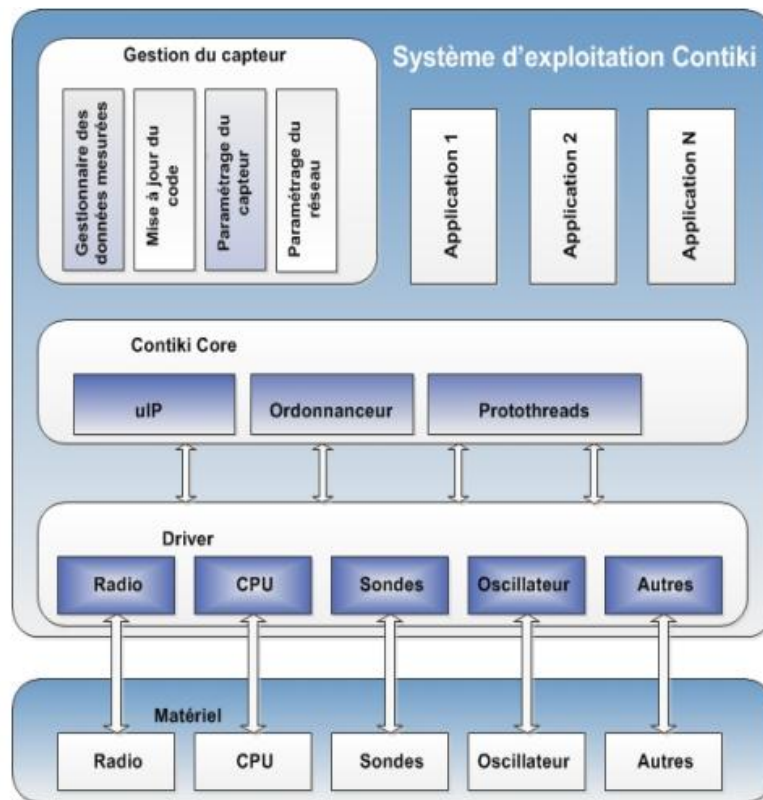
Gestion du capteur

Système d'exploitation Contiki

Gestionnaire des données mesurées

Mise à jour du code

Paramétrage du capteur

Paramétrage du réseau

Application 1

Application 2

Application N

Contiki Core

uIP

Ordonnanceur

Protothreads

Driver

Radio

CPU

Sondes

Oscillateur

Autres

Matériel

Radio

CPU

Sondes

Oscillateur

Autres